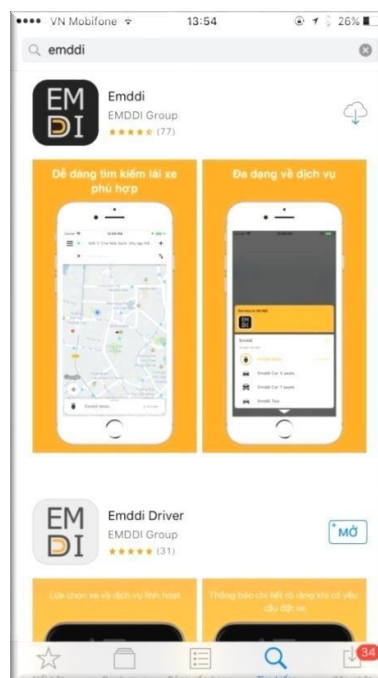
•••• VN Mobifone 13:54 26%

emddi

EM
DI

Emddi
EMDDI Group
(77)

Dễ dàng tìm kiếm lái xe phù hợp

Đa dạng về dịch vụ

Emddi
Emddi Car 4 seats
Emddi Car 7 seats
Emddi Taxi

EM
DI

Emddi Driver
EMDDI Group
(31)

MỞ

Lựa chọn xe và dịch vụ linh hoạt

Thông báo chi tiết rõ ràng khi có yêu cầu đặt xe

34